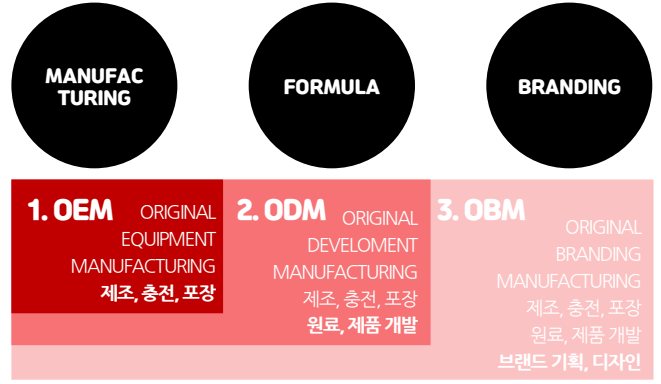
MANUFAC TURING

FORMULA

BRANDING

1. OEM ORIGINAL EQUIPMENT MANUFACTURING
제조, 충전, 포장

2. ODM ORIGINAL DEVELOMENT MANUFACTURING
제조, 충전, 포장
원료, 제품 개발

3. OBM ORIGINAL BRANDING MANUFACTURING
제조, 충전, 포장
원료, 제품 개발
브랜드 기획, 디자인